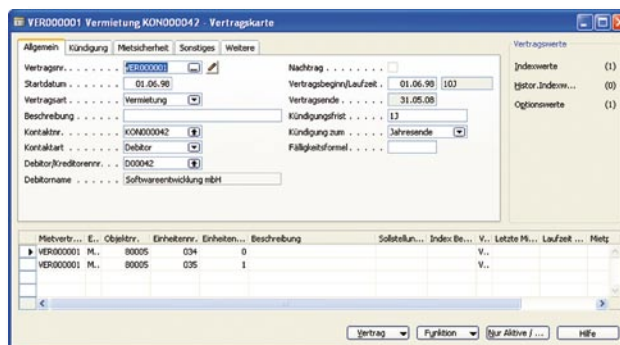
VER000001 Vermietung KON000042 - Vertragskarte

Allgemein | Kündigung | Mietsicherheit | Sonstiges | Weitere

Vertragsnr. . . . . . . . VER000001
Startdatum . . . . . . . 01.06.98
Vertragsart . . . . . . . Vermietung
Beschreibung . . . . . .
Kontaktnr. . . . . . . . KON000042
Kontaktart . . . . . . . Debitor
Debitor/Kreditorennr. . . D00042
Debitorname . . . . . . Softwareentwicklung mbH

Nachtrag . . . . . . . .
Vertragsbeginn/Laufzeit . 01.06.98 10J
Vertragsende . . . . . . 31.05.08
Kündigungsfrist . . . . . 1J
Kündigung zum . . . . . Jahresende
Fälligkeitsformel . . . . .

Vertragswerte
Indexwerte (1)
Histor. Indexw... (0)
Optionswerte (1)

| Mietvertr... | E.. | Objektnr. | Einheitenr... | Einheiten... | Beschreibung | Sollstellun... | Index Be... | V.. | Letzte Mi... | Laufzeit ... | Mietz |
|---|---|---|---|---|---|---|---|---|---|---|---|
| VER000001 | M.. | 80005 | 034 | 0 | | | | V.. | | | |
| VER000001 | M.. | 80005 | 035 | 1 | | | | V.. | | | |

Vertrag | Funktion | Nur Aktive / ... | Hilfe